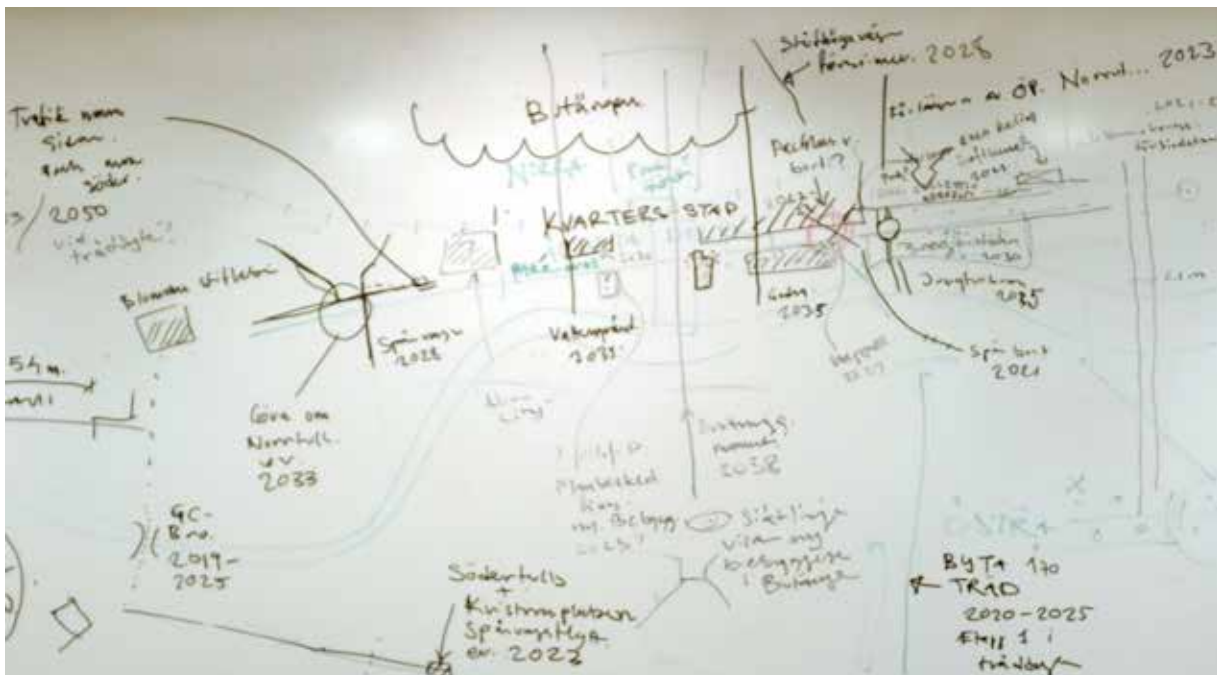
Trafik norr om staden och norr om söder.

2050

vid trädtäckt?

Bulltämpen

KVARTERSSTAD

Blomster tillfället

Spårvägen 2028

Göra om Norrtull v.v. 2033

Valkompisat 2031

Slitlägger förvinner 2025

Parkplats v. bort?

Gaten 2035

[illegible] av OP. Norrtull... 2023

Jongtunnel 2035

Spår bort 2021

5,4 m.

GC-Bro. 2019-2025

Insatsgrupp 2038

Siktlinje via ny bebyggelse i Bulltämpen

Södertulls + Kristinaplatsen Spårvagnslinje ev. 2022

BYTA 170 TRÄD 2020-2025 Ej 1 i trädvägen

ÖSTRA